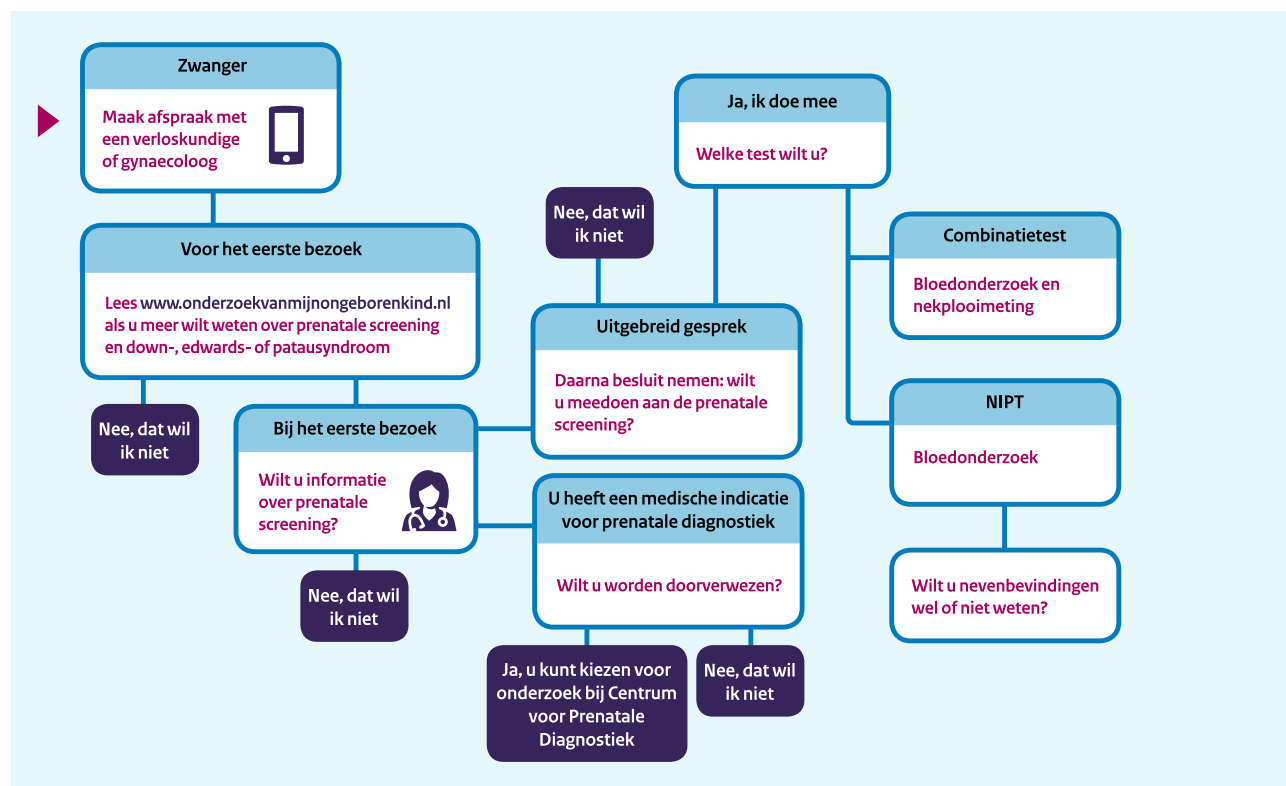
Zwanger

Maak afspraak met een verloskundige of gynaecoloog

Voor het eerste bezoek

Lees www.onderzoekvanmijnongeborenkind.nl als u meer wilt weten over prenatale screening en down-, edwards- of patausyndroom

Nee, dat wil ik niet

Bij het eerste bezoek

Wilt u informatie over prenatale screening?

Nee, dat wil ik niet

Nee, dat wil ik niet

Uitgebreid gesprek

Daarna besluit nemen: wilt u meedoen aan de prenatale screening?

U heeft een medische indicatie voor prenatale diagnostiek

Wilt u worden doorverwezen?

Ja, u kunt kiezen voor onderzoek bij Centrum voor Prenatale Diagnostiek

Nee, dat wil ik niet

Ja, ik doe mee

Welke test wilt u?

Combinatietest

Bloedonderzoek en nekplooimeting

NIPT

Bloedonderzoek

Wilt u nevenbevindingen wel of niet weten?